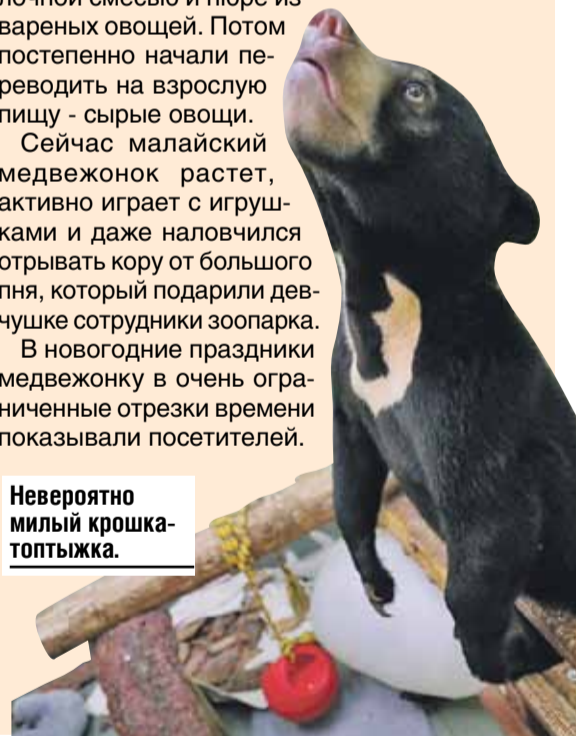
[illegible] вареных овощей. Потом постепенно начали переводить на взрослую пищу - сырые овощи.

Сейчас малайский медвежонок растет, активно играет с игрушками и даже наловчился отрывать кору от большого пня, который подарили девчушке сотрудники зоопарка.

В новогодние праздники медвежонку в очень ограниченные отрезки времени показывали посетителей.

Невероятно милый крошка-топтыжка.